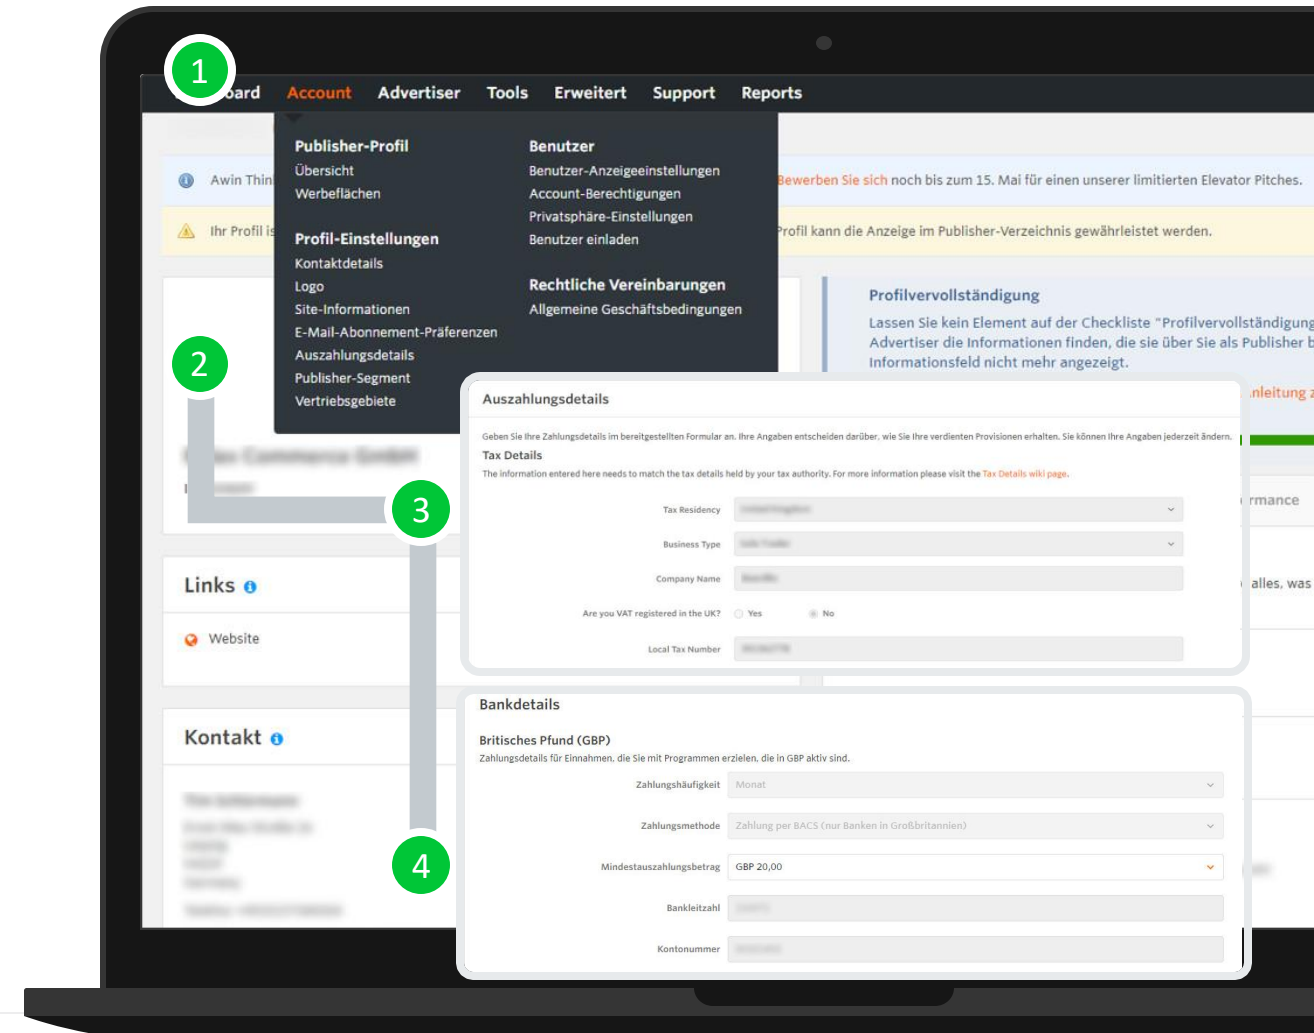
1

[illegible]board Account Advertiser Tools Erweitert Support Reports

Publisher-Profil
Übersicht
Werbeflächen

Profil-Einstellungen
Kontaktdetails
Logo
Site-Informationen
E-Mail-Abonnement-Präferenzen
Auszahlungsdetails
Publisher-Segment
Vertriebsgebiete

Benutzer
Benutzer-Anzeigeeinstellungen
Account-Berechtigungen
Privatsphäre-Einstellungen
Benutzer einladen

Rechtliche Vereinbarungen
Allgemeine Geschäftsbedingungen

Awin Thin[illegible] Bewerben Sie sich noch bis zum 15. Mai für einen unserer limitierten Elevator Pitches.

Ihr Profil is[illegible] Profil kann die Anzeige im Publisher-Verzeichnis gewährleistet werden.

Profilvervollständigung
Lassen Sie kein Element auf der Checkliste "Profilvervollständigung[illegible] Advertiser die Informationen finden, die sie über Sie als Publisher b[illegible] Informationsfeld nicht mehr angezeigt.
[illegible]nleitung z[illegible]

2

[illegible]

3

Auszahlungsdetails
Geben Sie Ihre Zahlungsdetails im bereitgestellten Formular an. Ihre Angaben entscheiden darüber, wie Sie Ihre verdienten Provisionen erhalten. Sie können Ihre Angaben jederzeit ändern.
Tax Details
The information entered here needs to match the tax details held by your tax authority. For more information please visit the Tax Details wiki page.
Tax Residency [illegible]
Business Type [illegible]
Company Name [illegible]
Are you VAT registered in the UK? Yes No
Local Tax Number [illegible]

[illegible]rmance
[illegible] alles, was

Links
Website

Kontakt
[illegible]

4

Bankdetails
Britisches Pfund (GBP)
Zahlungsdetails für Einnahmen, die Sie mit Programmen erzielen, die in GBP aktiv sind.
Zahlungshäufigkeit Monat
Zahlungsmethode Zahlung per BACS (nur Banken in Großbritannien)
Mindestauszahlungsbetrag GBP 20,00
Bankleitzahl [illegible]
Kontonummer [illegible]